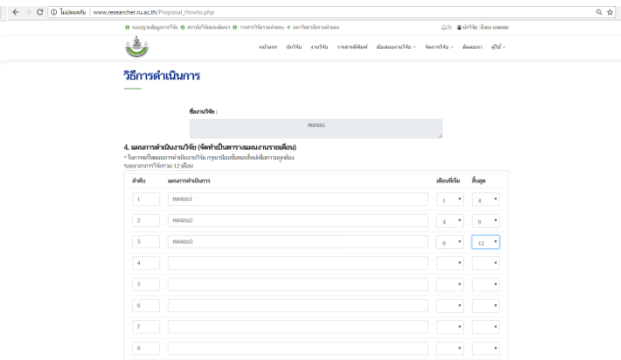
ไม่ปลอดภัย | www.researcher.ru.ac.th/Proposal_Howto.php

ระบบฐานข้อมูลการวิจัย ● สถาบันวิจัยและพัฒนา ● รายการวิจัยของท่าน ● สถาบันวิจัยของท่าน

นักวิจัย : ชื่อ นามสกุล

หน้าแรก นักวิจัย งานวิจัย วารสารตีพิมพ์ ข้อเสนองานวิจัย จัดการวิจัย ติดต่อเรา ผู้ใช้

วิธีการดำเนินการ

ชื่องานวิจัย :

ทดสอบ

4. ผลการดำเนินงานวิจัย (จัดทำเป็นตารางแผนงานรายเดือน)

* ในการแก้ไขผลการดำเนินงานวิจัย กรุณาเรียงขั้นตอนที่ระยะเวลาในการทำวิจัยภายใน 12 เดือน

| ลำดับ | ผลการดำเนินการ | เดือนที่เริ่ม | สิ้นสุด |
|---|---|---|---|
| 1 | ทดสอบ1 | 1 | 4 |
| 2 | ทดสอบ2 | 4 | 9 |
| 3 | ทดสอบ3 | 9 | 12 |
| 4 | | | |
| 5 | | | |
| 6 | | | |
| 7 | | | |
| 8 | | | |